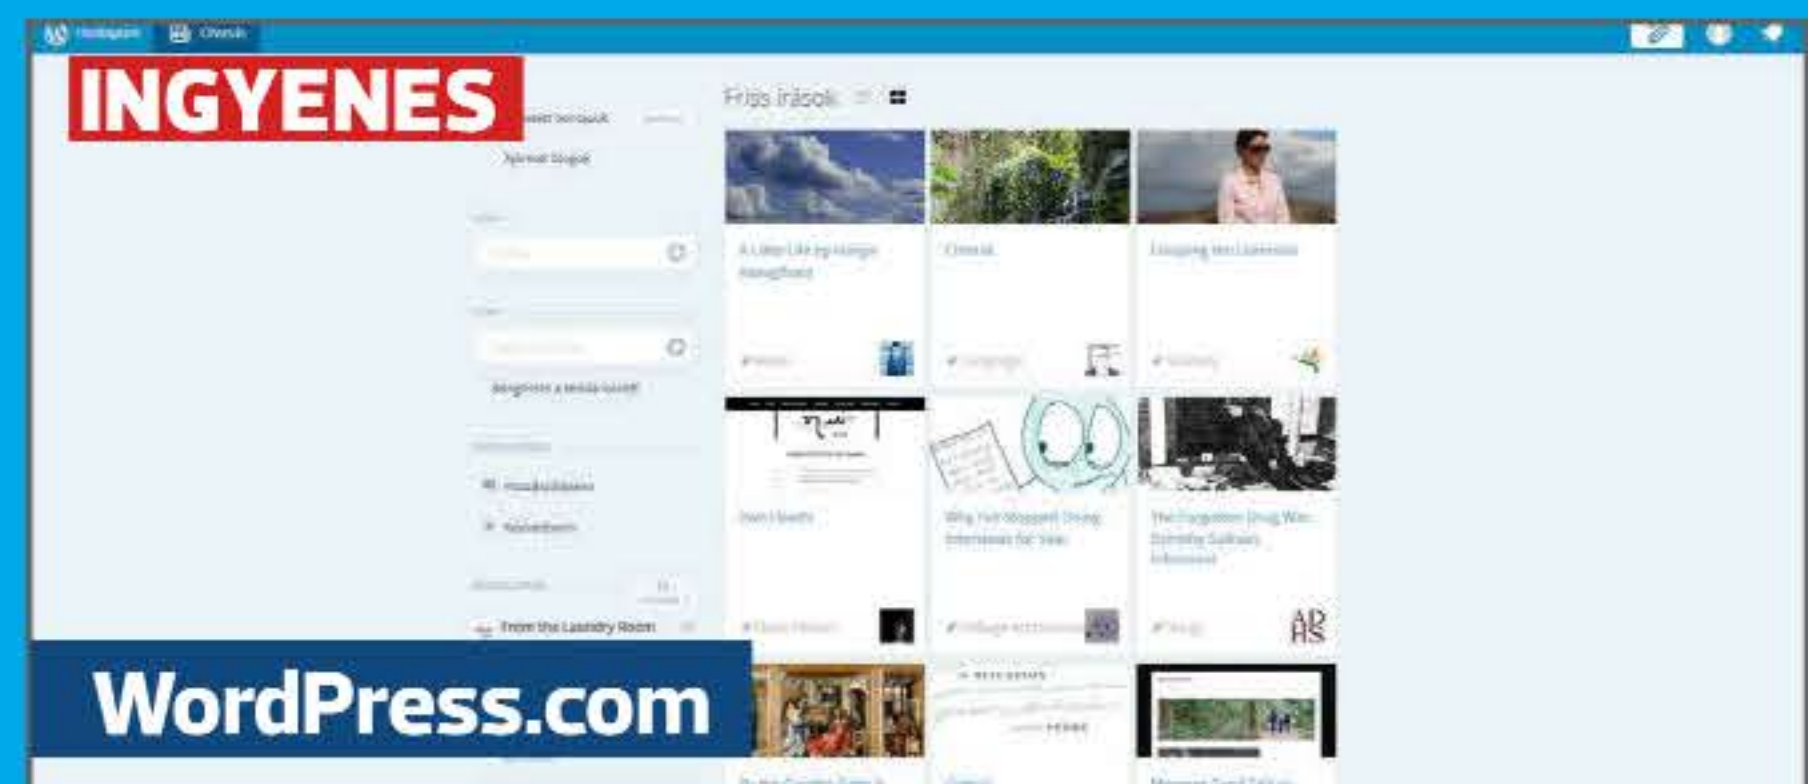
Honlapom Olvasó

INGYENES

Friss írások

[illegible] bejegyzések

Ajánlott blogok

A Little Life by Hanya Yanagihara

Cinerat

Escaping the Lion's Den

Bejegyzés a kedvencekhez

Own Health

Why I've Stopped Doing Interviews for Free

The Forgotten Drug War: Dorothy Salinas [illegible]

From the Laundry Room

WordPress.com